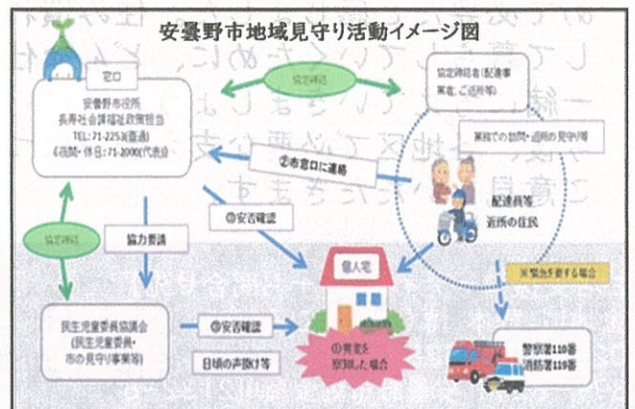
安曇野市地域見守り活動イメージ図

窓口

安曇野市役所
長寿社会課福祉政策担当
TEL：71-2253(直通)
(夜間・休日：71-2000(代表))

協定締結

協定締結者(配達事業者、ご近所等)

業務での訪問・近所の見守り等

②市窓口に連絡

③安否確認

配達員等
近所の住民

協定締結

協力要請

個人宅

※緊急を要する場合

民生児童委員協議会
(民生児童委員・市の見守り事業等)

③安否確認

日頃の声掛け等

①異変を察知した場合

警察署110番
消防署119番